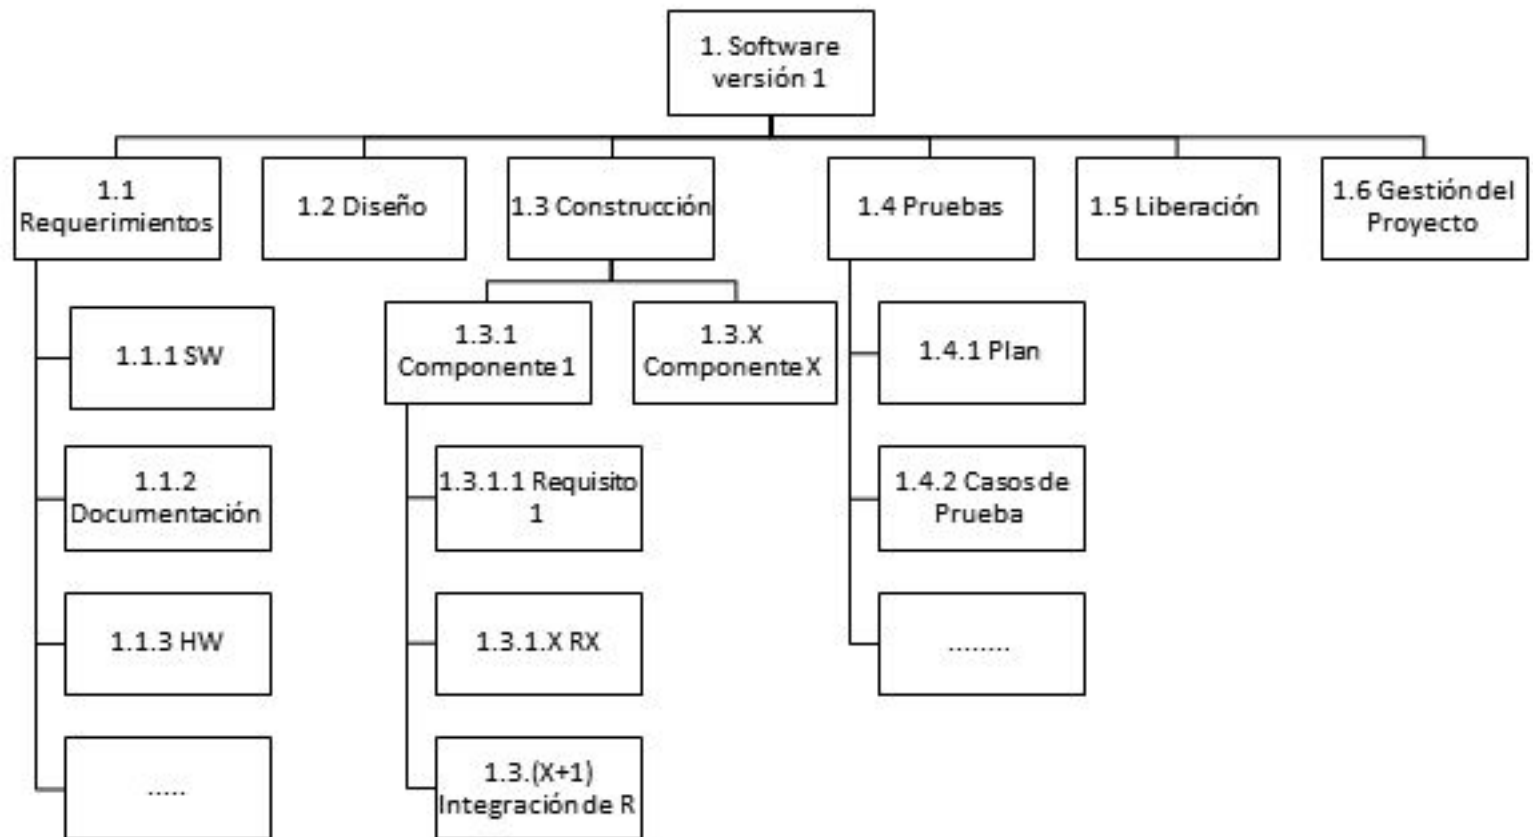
1. Software versión 1

1.1 Requerimientos

1.2 Diseño

1.3 Construcción

1.4 Pruebas

1.5 Liberación

1.6 Gestión del Proyecto

1.1.1 SW

1.1.2 Documentación

1.1.3 HW

.....

1.3.1 Componente 1

1.3.X Componente X

1.3.1.1 Requisito 1

1.3.1.X RX

1.3.(X+1) Integración de R

1.4.1 Plan

1.4.2 Casos de Prueba

........